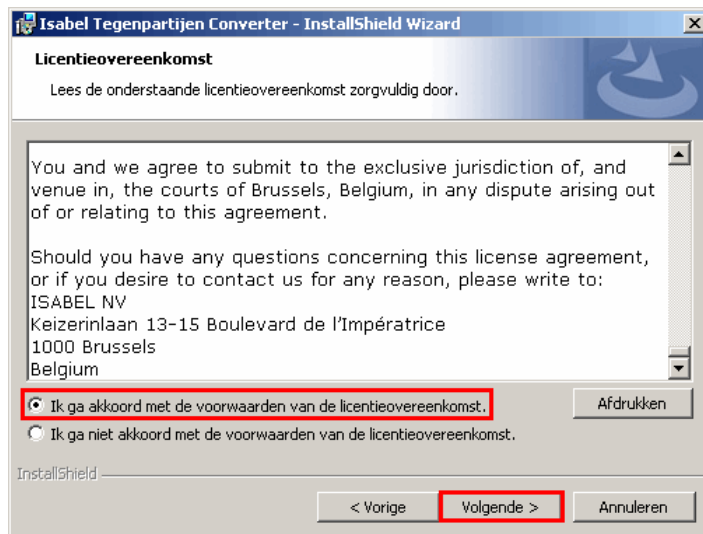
Isabel Tegenpartijen Converter - InstallShield Wizard

Licentieovereenkomst

Lees de onderstaande licentieovereenkomst zorgvuldig door.

You and we agree to submit to the exclusive jurisdiction of, and venue in, the courts of Brussels, Belgium, in any dispute arising out of or relating to this agreement.

Should you have any questions concerning this license agreement, or if you desire to contact us for any reason, please write to:
ISABEL NV
Keizerinlaan 13-15 Boulevard de l'Impératrice
1000 Brussels
Belgium

Ik ga akkoord met de voorwaarden van de licentieovereenkomst.

Afdrukken

Ik ga niet akkoord met de voorwaarden van de licentieovereenkomst.

InstallShield

< Vorige

Volgende >

Annuleren